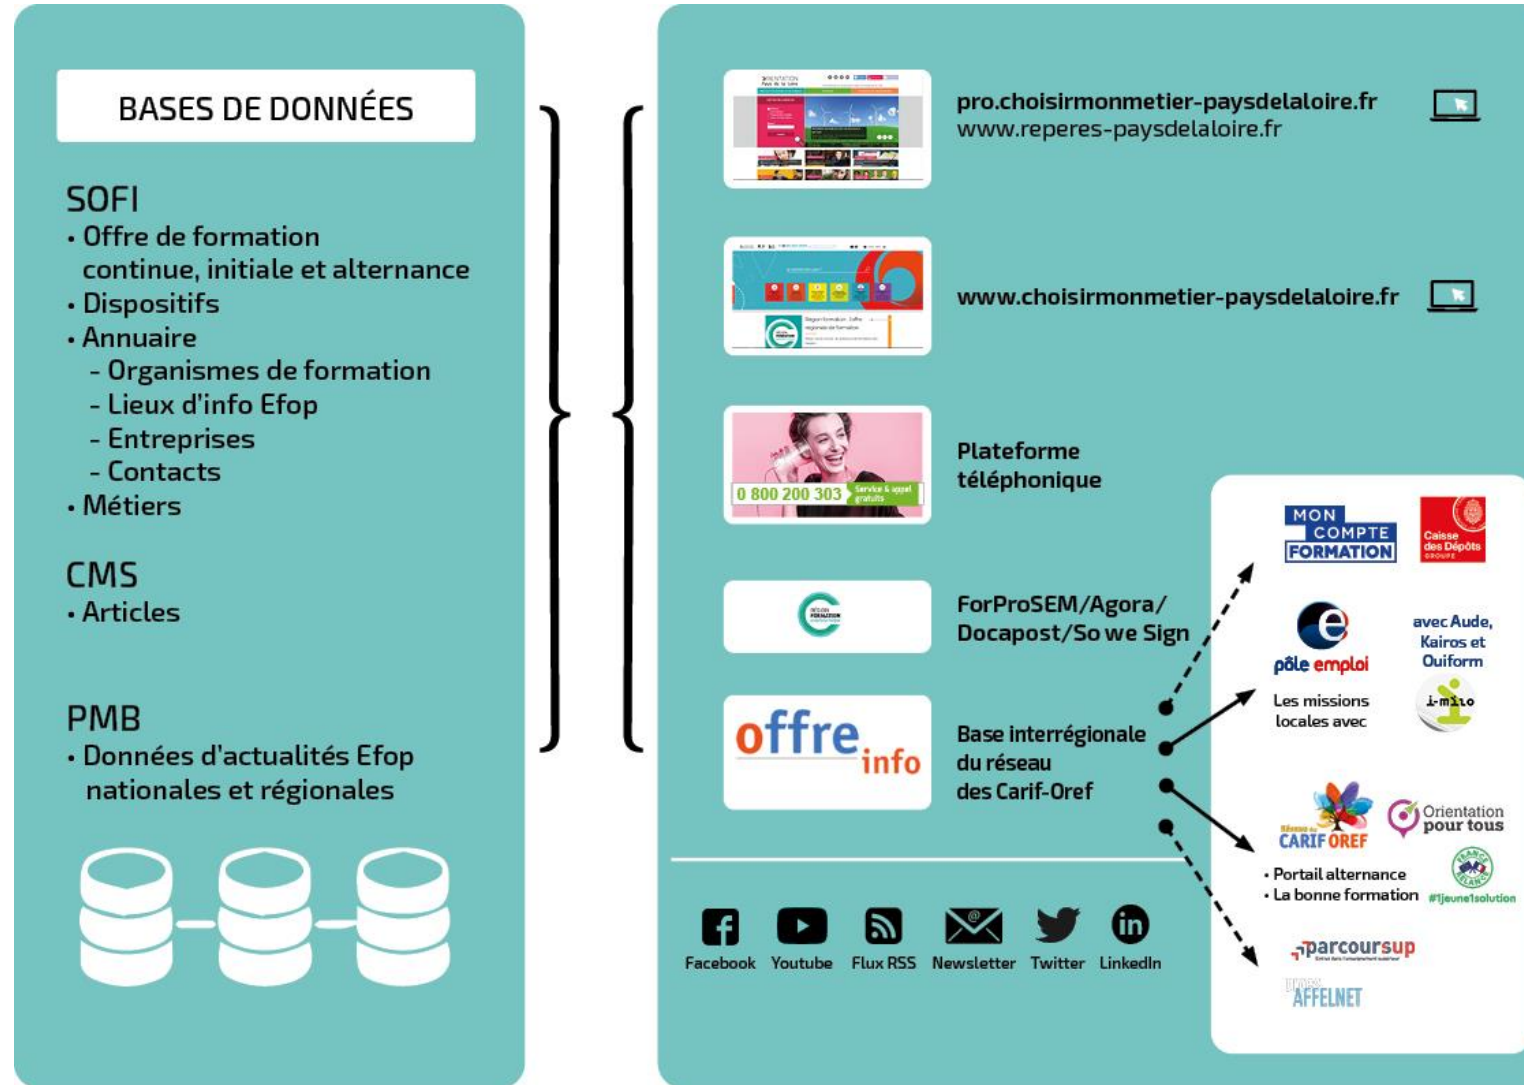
BASES DE DONNÉES

SOFI
• Offre de formation continue, initiale et alternance
• Dispositifs
• Annuaire
- Organismes de formation
- Lieux d'info Efop
- Entreprises
- Contacts
• Métiers

CMS
• Articles

PMB
• Données d'actualités Efop nationales et régionales

pro.choisirmonmetier-paysdelaloire.fr
www.reperes-paysdelaloire.fr

www.choisirmonmetier-paysdelaloire.fr

0 800 200 303 Service & appel gratuits

Plateforme téléphonique

ForProSEM/Agora/ Docapost/So we Sign

offre info

Base interrégionale du réseau des Carif-Oref

MON COMPTE FORMATION

Caisse des Dépôts GROUPE

pôle emploi

avec Aude, Kairos et Ouiform

Les missions locales avec

i-milo

CARIF OREF

Orientation pour tous

• Portail alternance
• La bonne formation

#1jeune1solution

parcoursup

AFFELNET

Facebook Youtube Flux RSS Newsletter Twitter LinkedIn